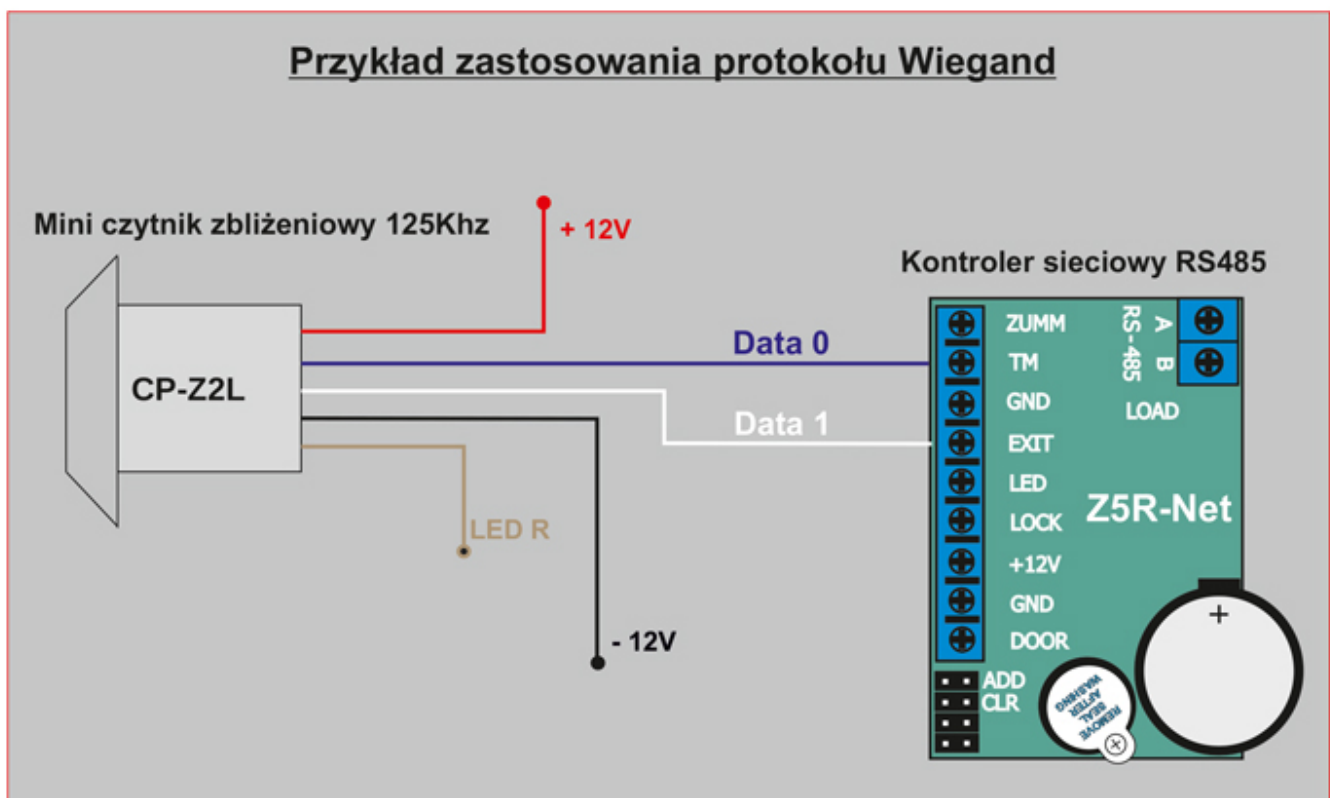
Przykład zastosowania protokołu Wiegand

Mini czytnik zbliżeniowy 125Khz

+ 12V

CP-Z2L

LED R

- 12V

Data 0

Data 1

Kontroler sieciowy RS485

ZUMM
TM
GND
EXIT
LED
LOCK
+12V
GND
DOOR

A
B
RS-485
LOAD

Z5R-Net

+

ADD
CLR

REMOVE SEAL AFTER WASHING